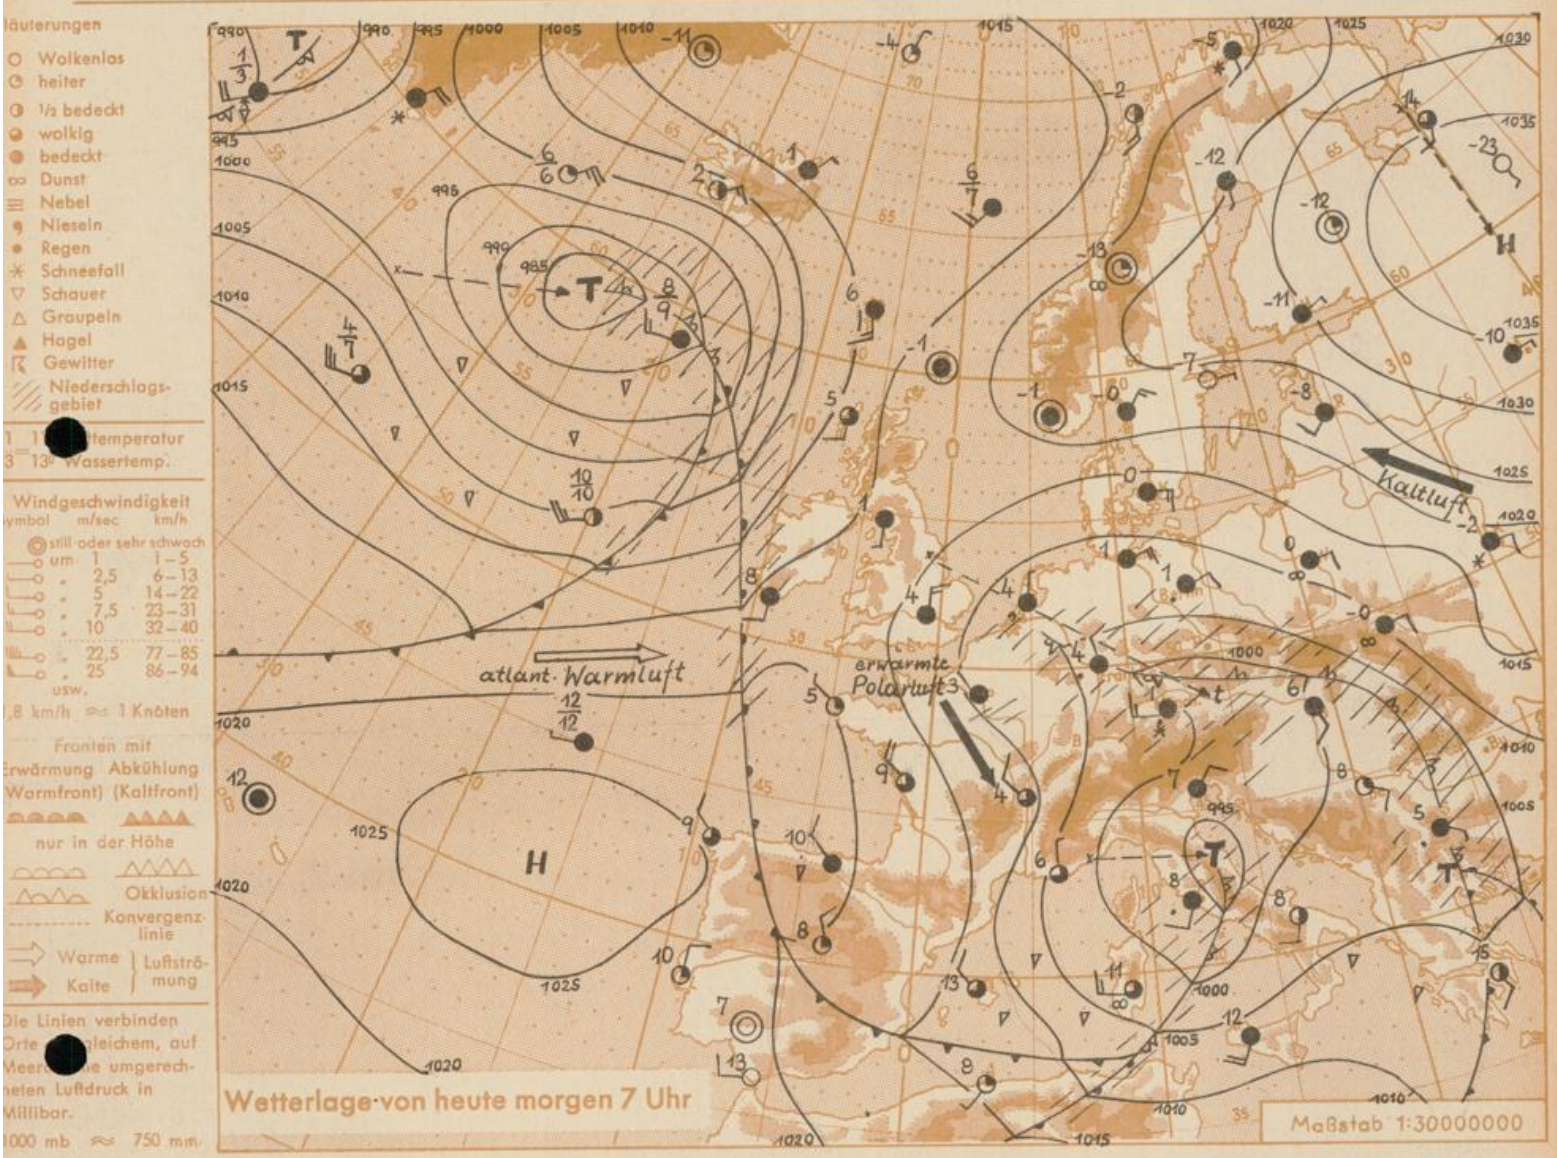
läuterungen
Wolkenlos
heiter
½ bedeckt
wolkig
bedeckt
Dunst
Nebel
Nieseln
Regen
Schneefall
Schauer
Graupeln
Hagel
Gewitter
Niederschlagsgebiet

1 1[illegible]temperatur
3 13° Wassertemp.

Windgeschwindigkeit
Symbol m/sec km/h
still oder sehr schwach
um 1 1–5
2,5 6–13
5 14–22
7,5 23–31
10 32–40
22,5 77–85
25 86–94
usw.
1,8 km/h ≈ 1 Knoten

Fronten mit
Erwärmung Abkühlung
(Warmfront) (Kaltfront)
nur in der Höhe
Okklusion
Konvergenzlinie
Warme | Luftströmung
Kalte |

Die Linien verbinden Orte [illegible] gleichem, auf Meer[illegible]e umgerechneten Luftdruck in Millibar.
1000 mb ≈ 750 mm

990 995 1000 1005 1010 1015 1020 1025 1030 1035
T
H
atlant. Warmluft
erwärmte Polarluft
Kaltluft
$\frac{6}{6}$ $\frac{8}{9}$ $\frac{4}{7}$ $\frac{10}{10}$ $\frac{12}{12}$ $\frac{6}{7}$ $\frac{1}{3}$

Wetterlage von heute morgen 7 Uhr

Maßstab 1:30000000